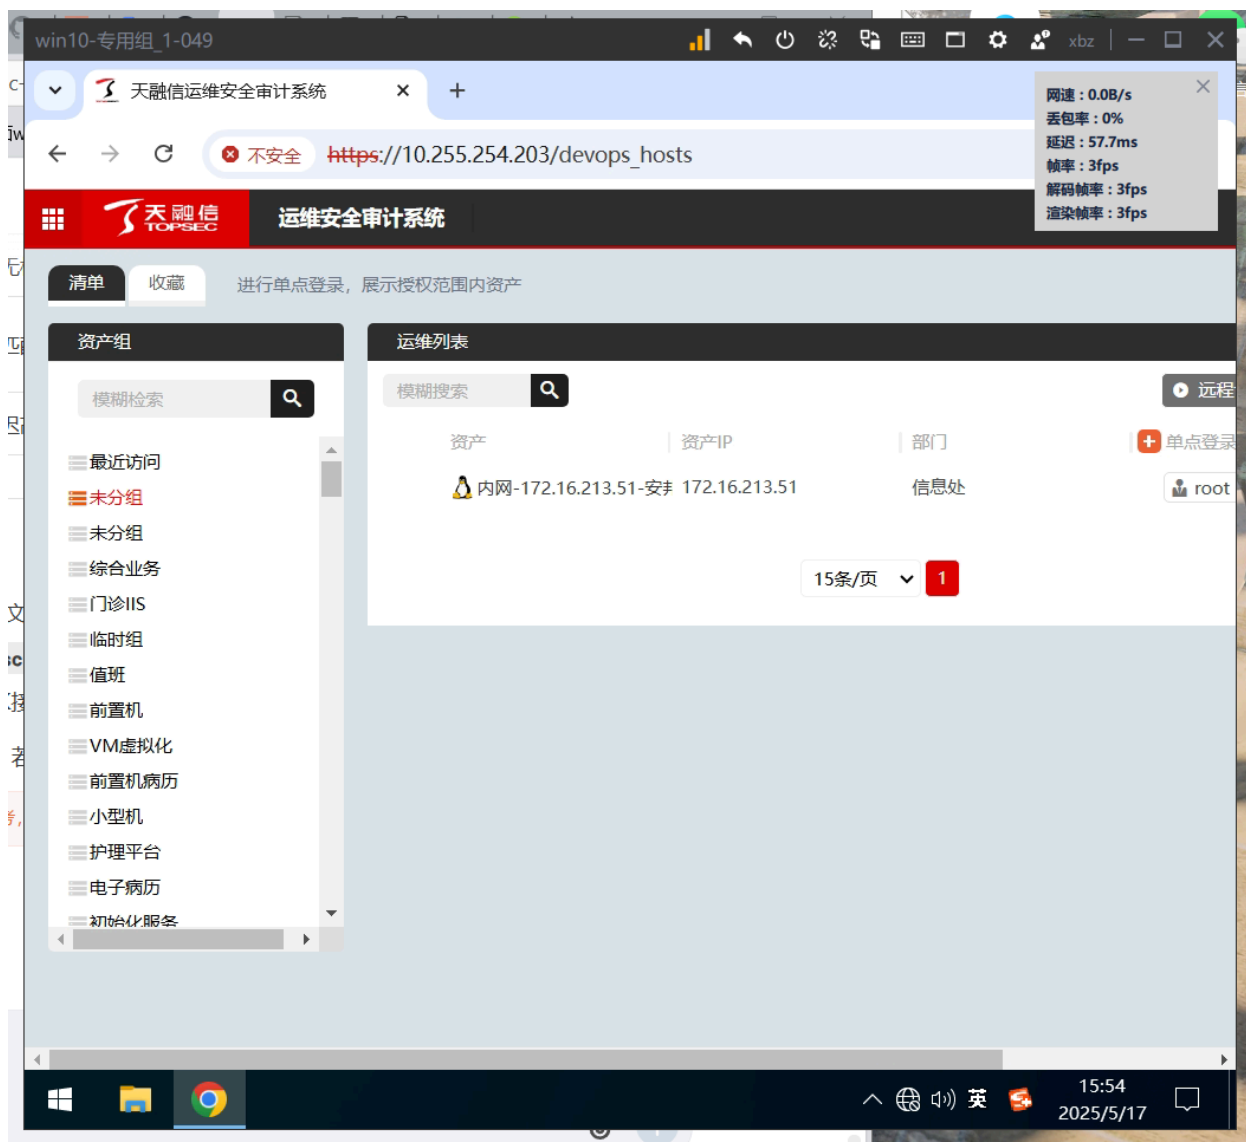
win10-专用组_1-049

xbz

天融信运维安全审计系统

不安全 https://10.255.254.203/devops_hosts

网速 : 0.0B/s
丢包率 : 0%
延迟 : 57.7ms
帧率 : 3fps
解码帧率 : 3fps
渲染帧率 : 3fps

天融信 TOPSEC

运维安全审计系统

清单 收藏 进行单点登录，展示授权范围内资产

资产组

模糊检索

最近访问
未分组
未分组
综合业务
门诊IIS
临时组
值班
前置机
VM虚拟化
前置机病历
小型机
护理平台
电子病历
初始化服务

运维列表

模糊搜索

远程

| 资产 | 资产IP | 部门 | 单点登录 |
|---|---|---|---|
| 内网-172.16.213.51-安丰 | 172.16.213.51 | 信息处 | root |

15条/页 1

英

15:54
2025/5/17